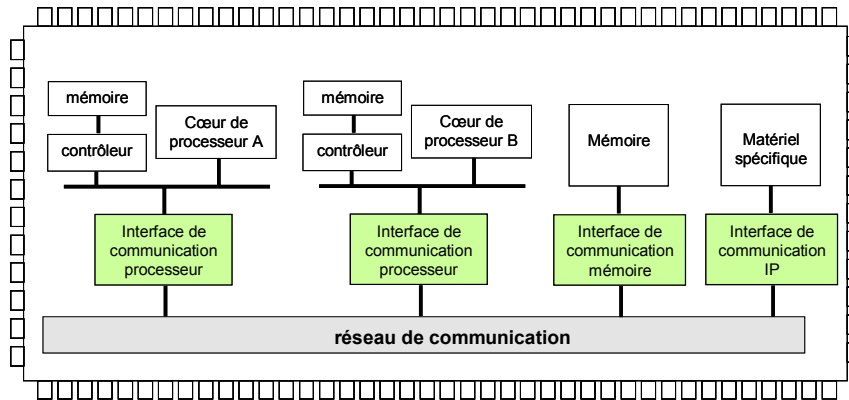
mémoire

contrôleur

Cœur de processeur A

mémoire

contrôleur

Cœur de processeur B

Mémoire

Matériel spécifique

Interface de communication processeur

Interface de communication processeur

Interface de communication mémoire

Interface de communication IP

réseau de communication